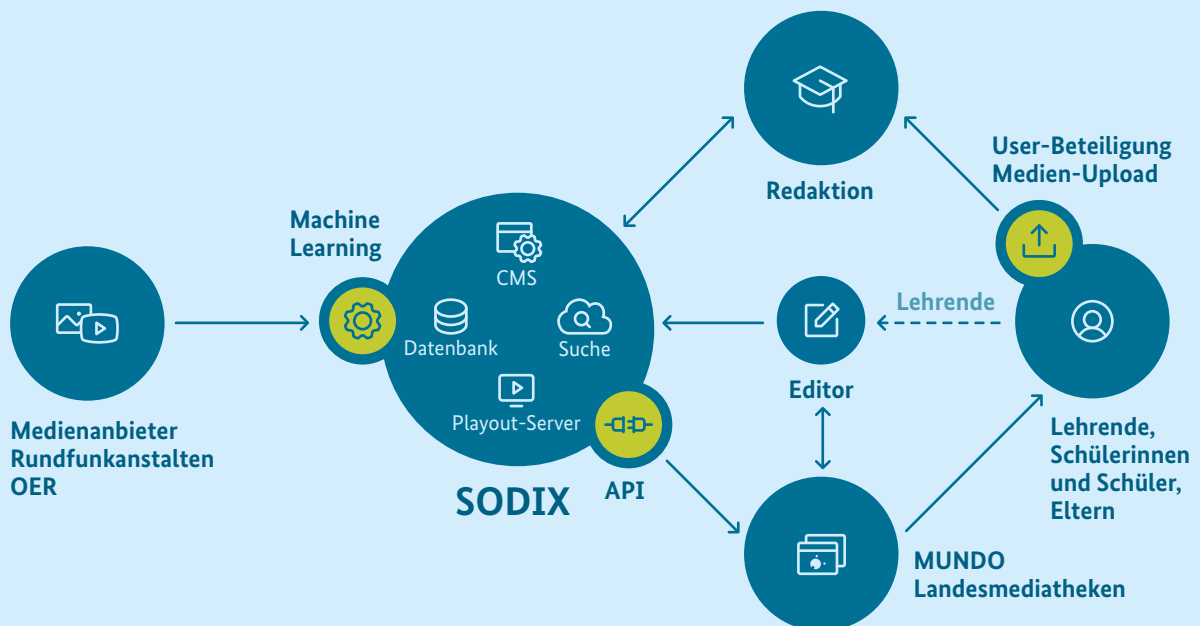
Redaktion

User-Beteiligung
Medien-Upload

Machine
Learning

CMS

Datenbank

Suche

Playout-Server

Lehrende

Editor

Medienanbieter
Rundfunkanstalten
OER

SODIX

API

Lehrende,
Schülerinnen
und Schüler,
Eltern

MUNDO
Landesmediatheken